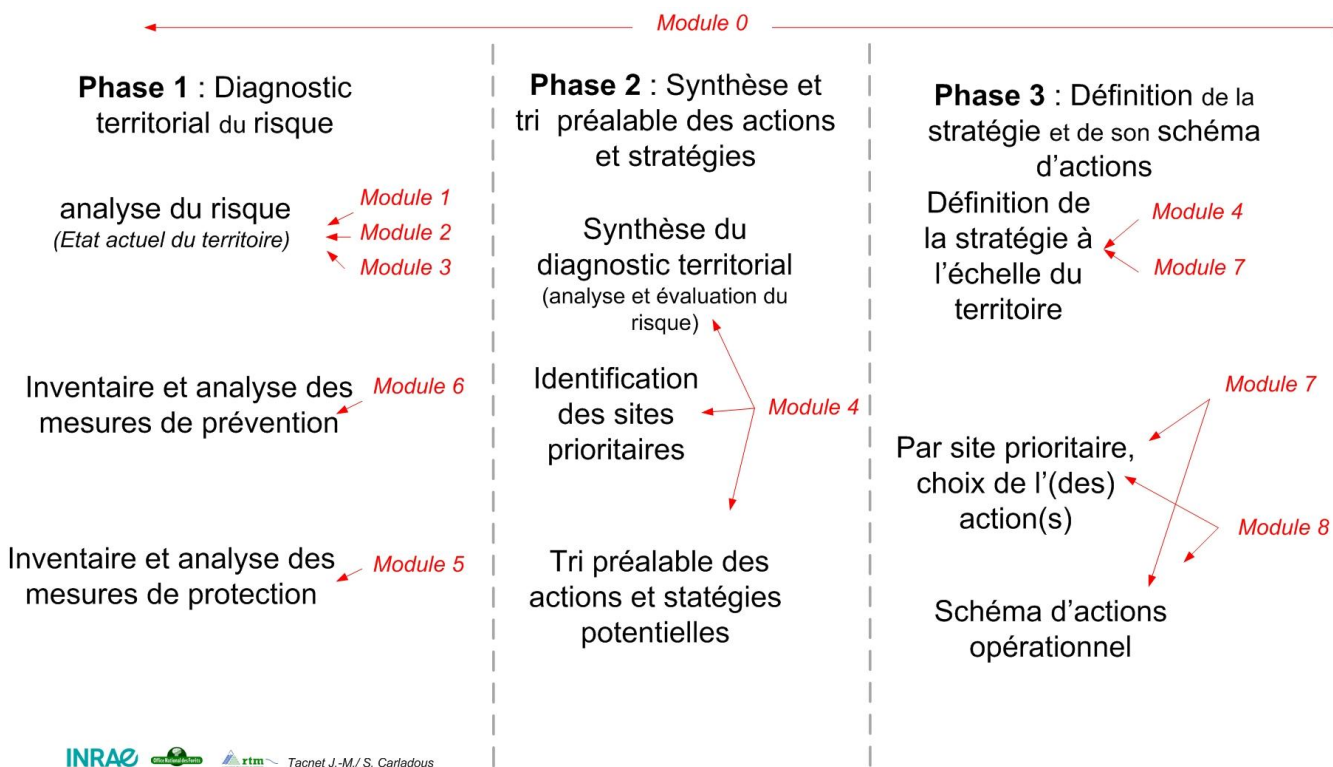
Module 0

Phase 1 : Diagnostic territorial du risque

analyse du risque
(Etat actuel du territoire)

Module 1
Module 2
Module 3

Inventaire et analyse des mesures de prévention

Module 6

Inventaire et analyse des mesures de protection

Module 5

Phase 2 : Synthèse et tri préalable des actions et stratégies

Synthèse du diagnostic territorial
(analyse et évaluation du risque)

Identification des sites prioritaires

Module 4

Tri préalable des actions et statégies potentielles

Phase 3 : Définition de la stratégie et de son schéma d'actions

Définition de la stratégie à l'échelle du territoire

Module 4
Module 7

Module 7

Par site prioritaire, choix de l'(des) action(s)

Module 8

Schéma d'actions opérationnel

INRAE Office National des Forêts rtm Tacnet J.-M./ S. Carladous